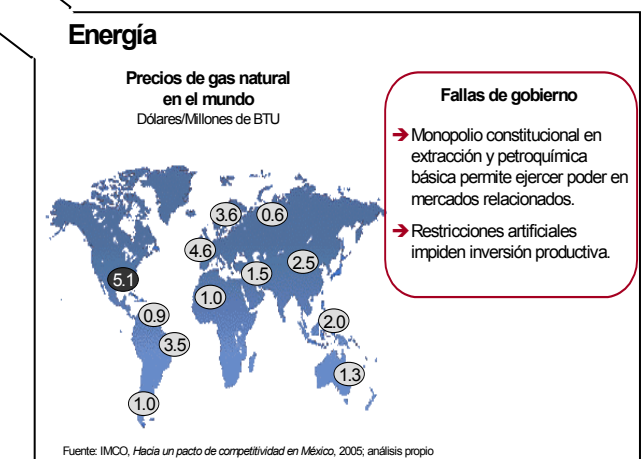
Energía

Precios de gas natural en el mundo
Dólares/Millones de BTU

3.6
0.6
4.6
5.1
1.5
2.5
1.0
0.9
3.5
2.0
1.3
1.0

Fallas de gobierno

➔Monopolio constitucional en extracción y petroquímica básica permite ejercer poder en mercados relacionados.

➔Restricciones artificiales impiden inversión productiva.

Fuente: IMCO, *Hacia un pacto de competitividad en México*, 2005; análisis propio